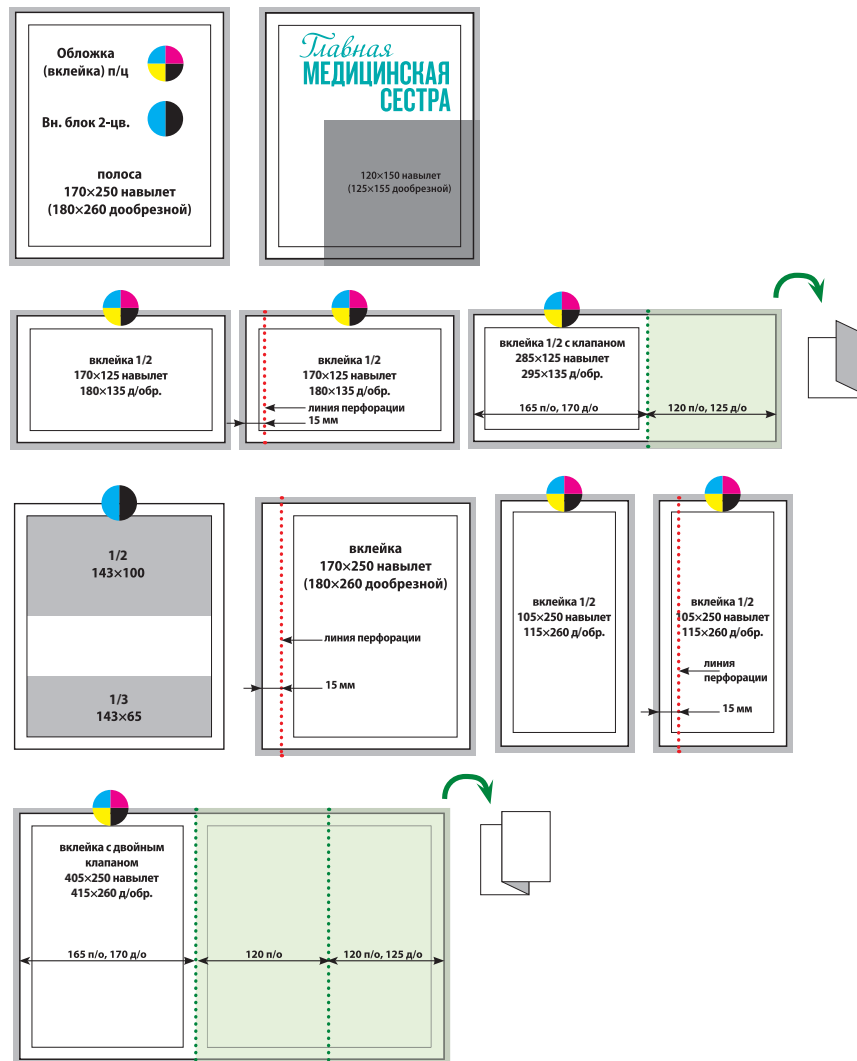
Обложка (вклейка) п/ц

Вн. блок 2-цв.

полоса
170×250 навылет
(180×260 дообрезной)

Главная
МЕДИЦИНСКАЯ
СЕСТРА

120×150 навылет
(125×155 дообрезной)

вклейка 1/2
170×125 навылет
180×135 д/обр.

вклейка 1/2
170×125 навылет
180×135 д/обр.
линия перфорации
15 мм

вклейка 1/2 с клапаном
285×125 навылет
295×135 д/обр.
165 п/о, 170 д/о
120 п/о, 125 д/о

1/2
143×100

1/3
143×65

вклейка
170×250 навылет
(180×260 дообрезной)
линия перфорации
15 мм

вклейка 1/2
105×250 навылет
115×260 д/обр.

вклейка 1/2
105×250 навылет
115×260 д/обр.
линия перфорации
15 мм

вклейка с двойным клапаном
405×250 навылет
415×260 д/обр.
165 п/о, 170 д/о
120 п/о
120 п/о, 125 д/о